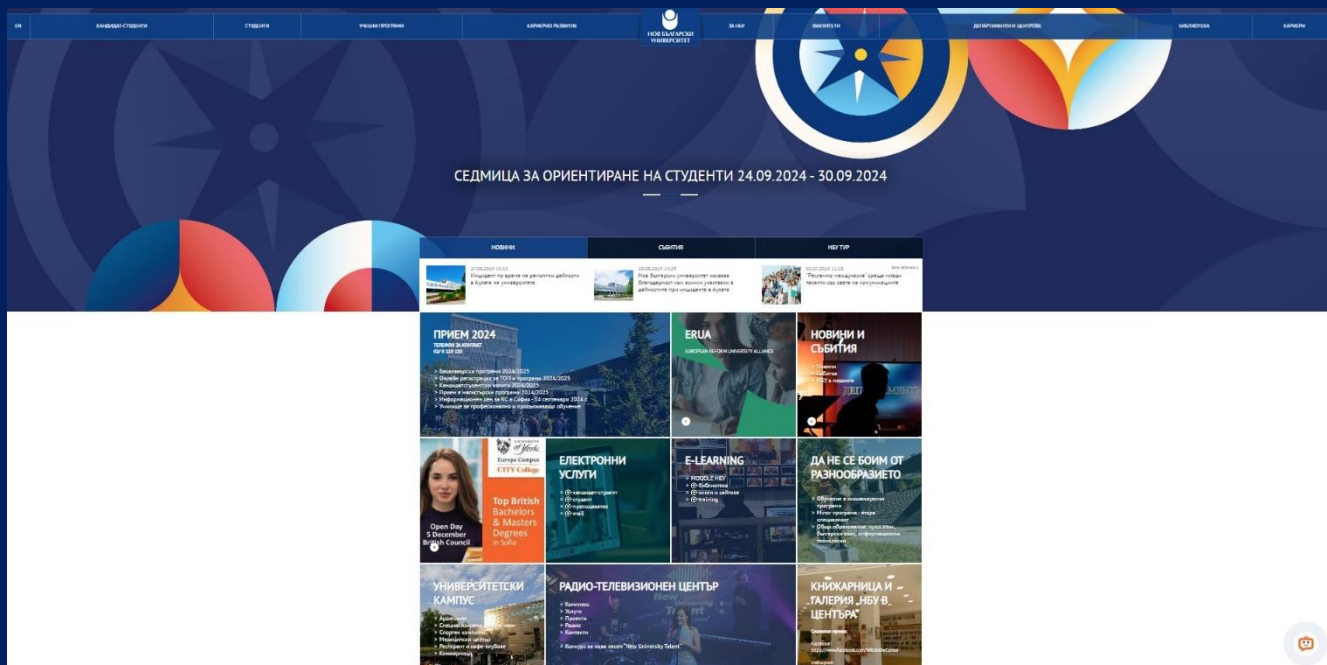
EN КАНДИДАТ-СТУДЕНТИ СТУДЕНТИ УЧЕБНИ ПРОГРАМИ КАРИЕРНО РАЗВИТИЕ НОВ БЪЛГАРСКИ УНИВЕРСИТЕТ ЗА НБУ ФАКУЛТЕТИ ДЕПАРТАМЕНТИ И ЦЕНТРОВЕ БИБЛИОТЕКА КАРИЕРИ

СЕДМИЦА ЗА ОРИЕНТИРАНЕ НА СТУДЕНТИ 24.09.2024 - 30.09.2024

НОВИНИ СЪБИТИЯ НБУ ТУР

27.09.2024 13:13 Инцидент по време на ремонтни дейности в Аулата на университета

26.09.2024 14:25 Нов български университет изказва благодарност към всички участвали в дейностите при инцидента в Аулата

03.07.2024 11:18 "Рекламна менажерия" среща млади таланти със света на комуникациите

Още новини

ПРИЕМ 2024
ТЕЛЕФОН ЗА КОНТАКТ НБУ 8 110 110
> Бакалавърски програми 2024/2025
> Онлайн регистрация за "ОЗП" в програми 2024/2025
> Кандидатстудентски изпити 2024/2025
> Прием в магистърски програми 2024/2025
> Информационен ден за КС в София – 04 септември 2024 г
> Училище за професионално и продължаващо обучение

ERUA
EUROPEAN REFORM UNIVERSITY ALLIANCE

НОВИНИ И СЪБИТИЯ
> Новини
> Събития
> НБУ в медиите

University of York Europe Campus CITY College
Top British Bachelors & Masters Degrees in Sofia
Open Day 5 December British Council

ЕЛЕКТРОННИ УСЛУГИ
> e-кандидат-студент
> e-студент
> e-преподавател
> e-mail

E-LEARNING
> MOODLE НБУ
> e-библиотека
> книги в сайтове
> e-training

ДА НЕ СЕ БОИМ ОТ РАЗНООБРАЗИЕТО
> Обучение в индивидуална програма
> Минор програма - втора специалност
> Общо образование: пуск език, български език, информационни технологии

УНИВЕРСИТЕТСКИ КАМПУС
> Аудитории
> Специализирани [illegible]
> Спортен комплекс
> Медицински център
> Ресторант и кафе-клубове
> Книжарница

РАДИО-ТЕЛЕВИЗИОНЕН ЦЕНТЪР
> Кампании
> Услуги
> Проекти
> Радио
> Контакти
> Конкурс за млади певци "New University Talent"

КНИЖАРНИЦА И ГАЛЕРИЯ „НБУ В ЦЕНТЪРА"
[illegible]